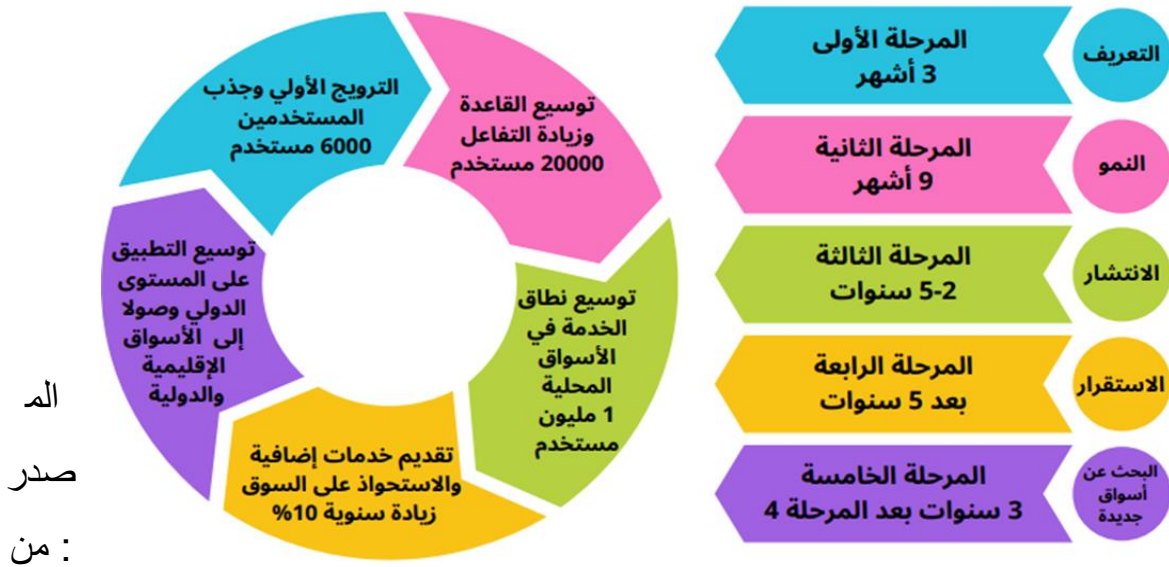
التعريف
المرحلة الأولى
3 أشهر

النمو
المرحلة الثانية
9 أشهر

الانتشار
المرحلة الثالثة
2-5 سنوات

الاستقرار
المرحلة الرابعة
بعد 5 سنوات

البحث عن أسواق جديدة
المرحلة الخامسة
3 سنوات بعد المرحلة 4

توسيع القاعدة وزيادة التفاعل 20000 مستخدم

توسيع نطاق الخدمة في الأسواق المحلية 1 مليون مستخدم

تقديم خدمات إضافية والاستحواذ على السوق زيادة سنوية 10%

توسيع التطبيق على المستوى الدولي وصولا إلى الأسواق الإقليمية والدولية

الترويج الأولي وجذب المستخدمين 6000 مستخدم

المصدر : من